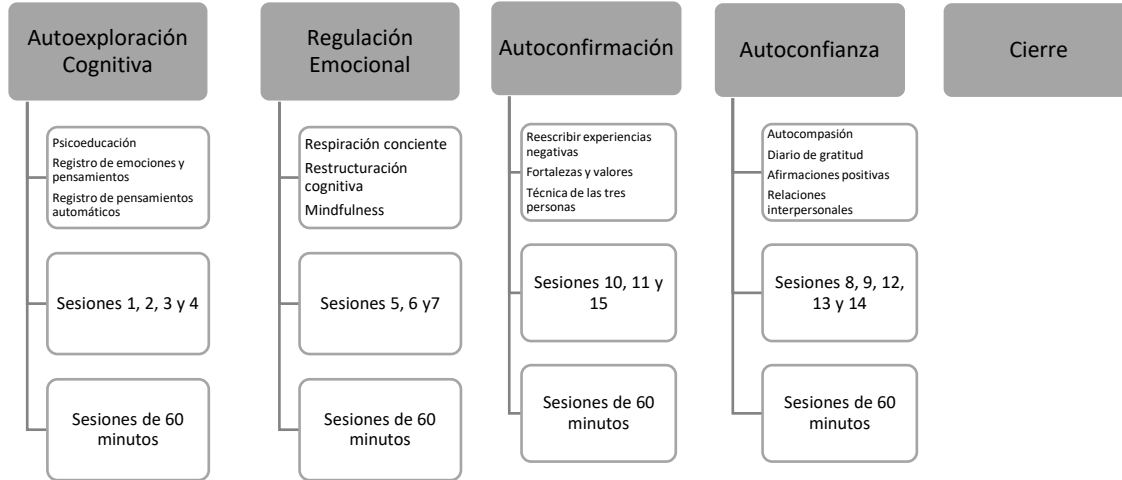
Autoexploración Cognitiva

Psicoeducación
Registro de emociones y pensamientos
Registro de pensamientos automáticos

Sesiones 1, 2, 3 y 4

Sesiones de 60 minutos

Regulación Emocional

Respiración conciente
Restructuración cognitiva
Mindfulness

Sesiones 5, 6 y7

Sesiones de 60 minutos

Autoconfirmación

Reescribir experiencias negativas
Fortalezas y valores
Técnica de las tres personas

Sesiones 10, 11 y 15

Sesiones de 60 minutos

Autoconfianza

Autocompasión
Diario de gratitud
Afirmaciones positivas
Relaciones interpersonales

Sesiones 8, 9, 12, 13 y 14

Sesiones de 60 minutos

Cierre